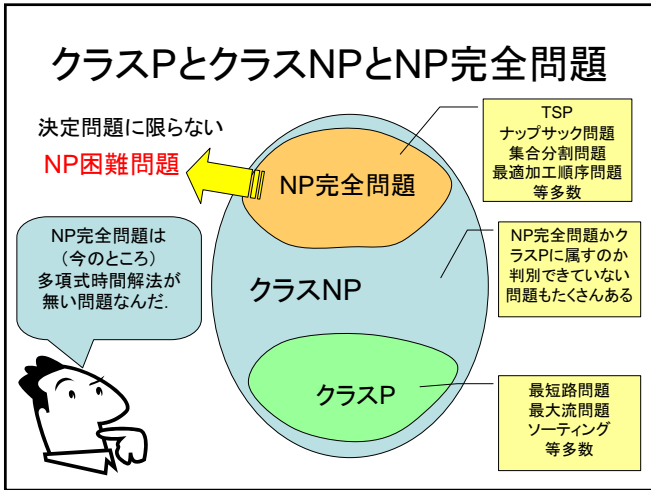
クラスPとクラスNPとNP完全問題

決定問題に限らない
NP困難問題

NP完全問題

TSP
ナップサック問題
集合分割問題
最適加工順序問題
等多数

NP完全問題は
（今のところ）
多項式時間解法が
無い問題なんだ.

クラスNP

NP完全問題かクラスPに属すのか判別できていない問題もたくさんある

クラスP

最短路問題
最大流問題
ソーティング
等多数